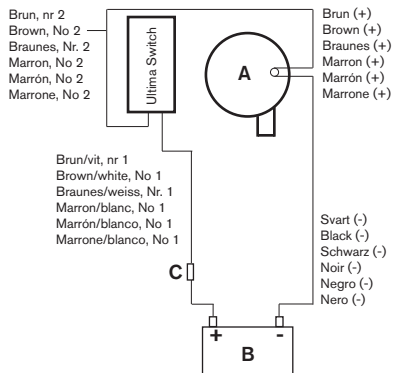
Brun, nr 2
Brown, No 2
Braunes, Nr. 2
Marron, No 2
Marrón, No 2
Marrone, No 2

Ultima Switch

A

Brun (+)
Brown (+)
Braunes (+)
Marron (+)
Marrón (+)
Marrone (+)

Brun/vit, nr 1
Brown/white, No 1
Braunes/weiss, Nr. 1
Marron/blanc, No 1
Marrón/blanco, No 1
Marrone/blanco, No 1

C

Svart (-)
Black (-)
Schwarz (-)
Noir (-)
Negro (-)
Nero (-)

+
-
B